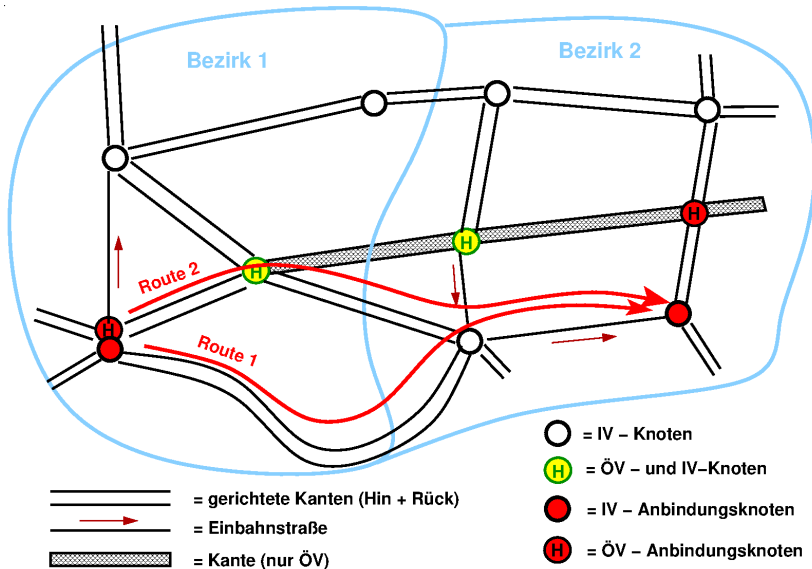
Bezirk 1

Bezirk 2

Route 2

Route 1

H

H

H

H

= IV – Knoten

H = ÖV – und IV–Knoten

= IV – Anbindungsknoten

H = ÖV – Anbindungsknoten

= gerichtete Kanten (Hin + Rück)

= Einbahnstraße

= Kante (nur ÖV)